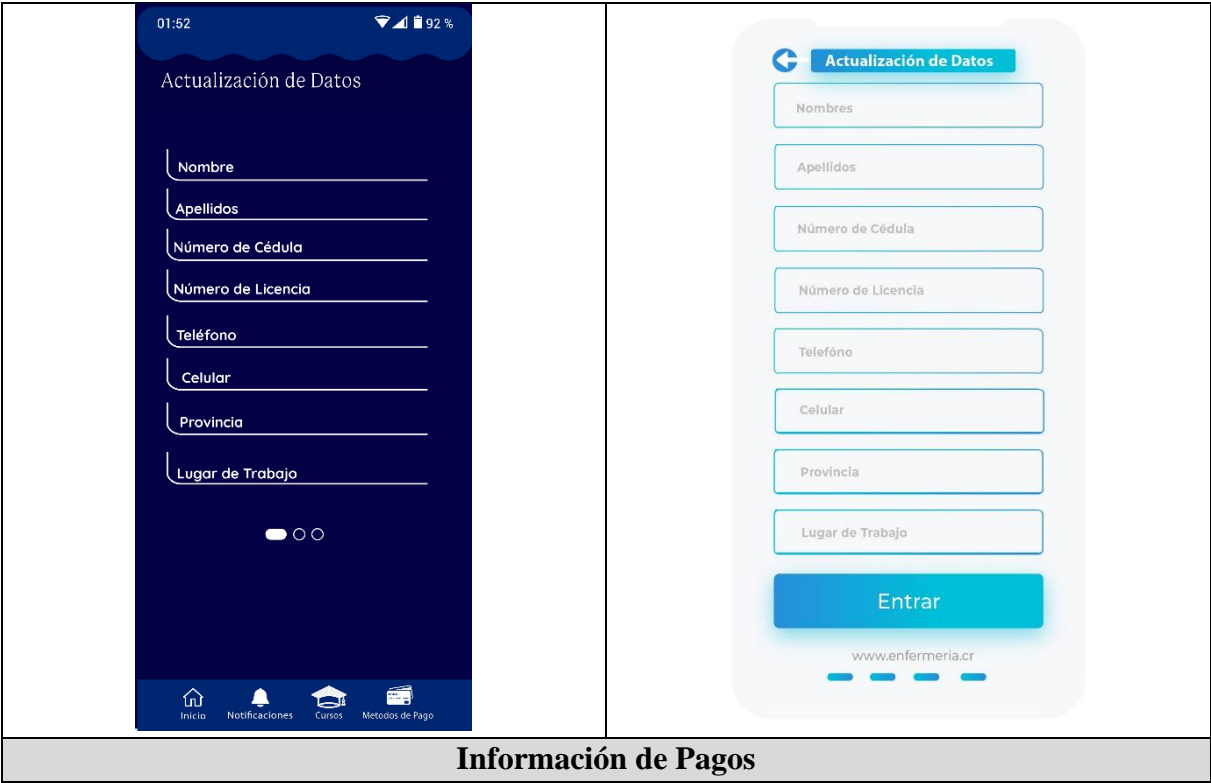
01:52 92 %

Actualización de Datos

Nombre

Apellidos

Número de Cédula

Número de Licencia

Teléfono

Celular

Provincia

Lugar de Trabajo

Inicio Notificaciones Cursos Metodos de Pago

Actualización de Datos

Nombres

Apellidos

Número de Cédula

Número de Licencia

Telefóno

Celular

Provincia

Lugar de Trabajo

Entrar

www.enfermeria.cr

Información de Pagos